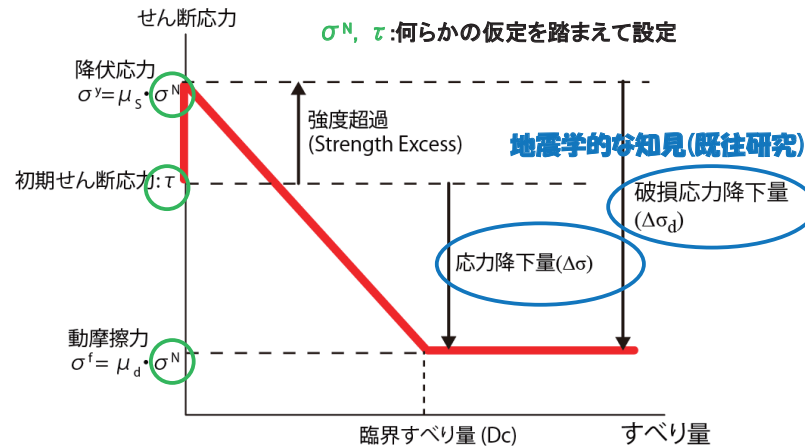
せん断応力

$\sigma^N$, $\tau$:何らかの仮定を踏まえて設定

降伏応力
$\sigma^y = \mu_s \cdot \sigma^N$

強度超過
(Strength Excess)

地震学的な知見(既往研究)

初期せん断応力:$\tau$

破損応力降下量
($\Delta\sigma_d$)

応力降下量($\Delta\sigma$)

動摩擦力
$\sigma^f = \mu_d \cdot \sigma^N$

臨界すべり量 (Dc)

すべり量